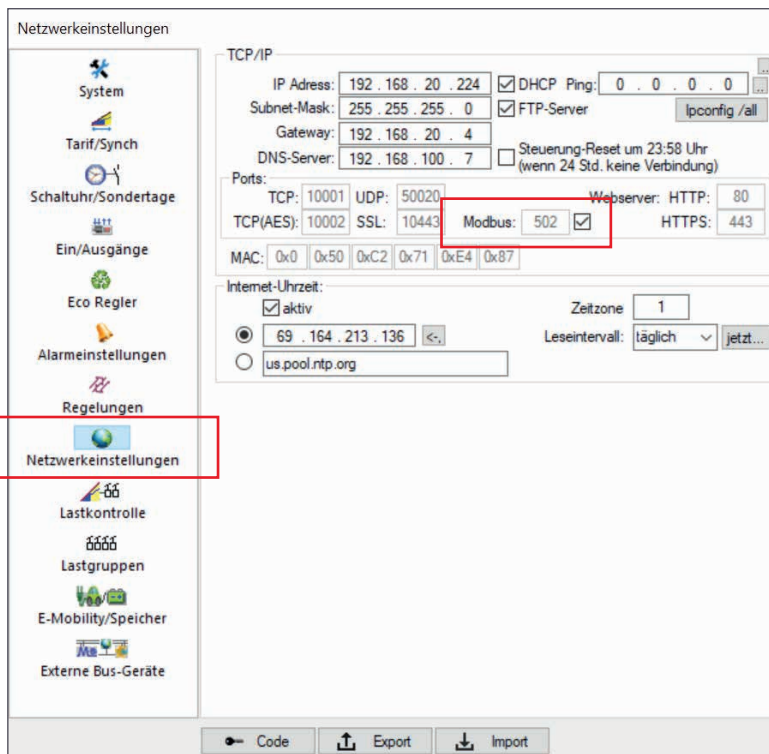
Netzwerkeinstellungen

System
Tarif/Synch
Schaltuhr/Sondertage
Ein/Ausgänge
Eco Regler
Alarmeinstellungen
Regelungen
Netzwerkeinstellungen
Lastkontrolle
Lastgruppen
E-Mobility/Speicher
Externe Bus-Geräte

TCP/IP
IP Adress: 192 . 168 . 20 . 224
DHCP Ping: 0 . 0 . 0 . 0
Subnet-Mask: 255 . 255 . 255 . 0
FTP-Server
Ipconfig /all
Gateway: 192 . 168 . 20 . 4
DNS-Server: 192 . 168 . 100 . 7
Steuerung-Reset um 23:58 Uhr (wenn 24 Std. keine Verbindung)
Ports:
TCP: 10001 UDP: 50020
Webserver: HTTP: 80
TCP(AES): 10002 SSL: 10443
Modbus: 502
HTTPS: 443
MAC: 0x0 0x50 0xC2 0x71 0xE4 0x87

Internet-Uhrzeit:
aktiv
Zeitzone 1
69 . 164 . 213 . 136 <-.
Leseintervall: täglich
jetzt...
us.pool.ntp.org

Code
Export
Import